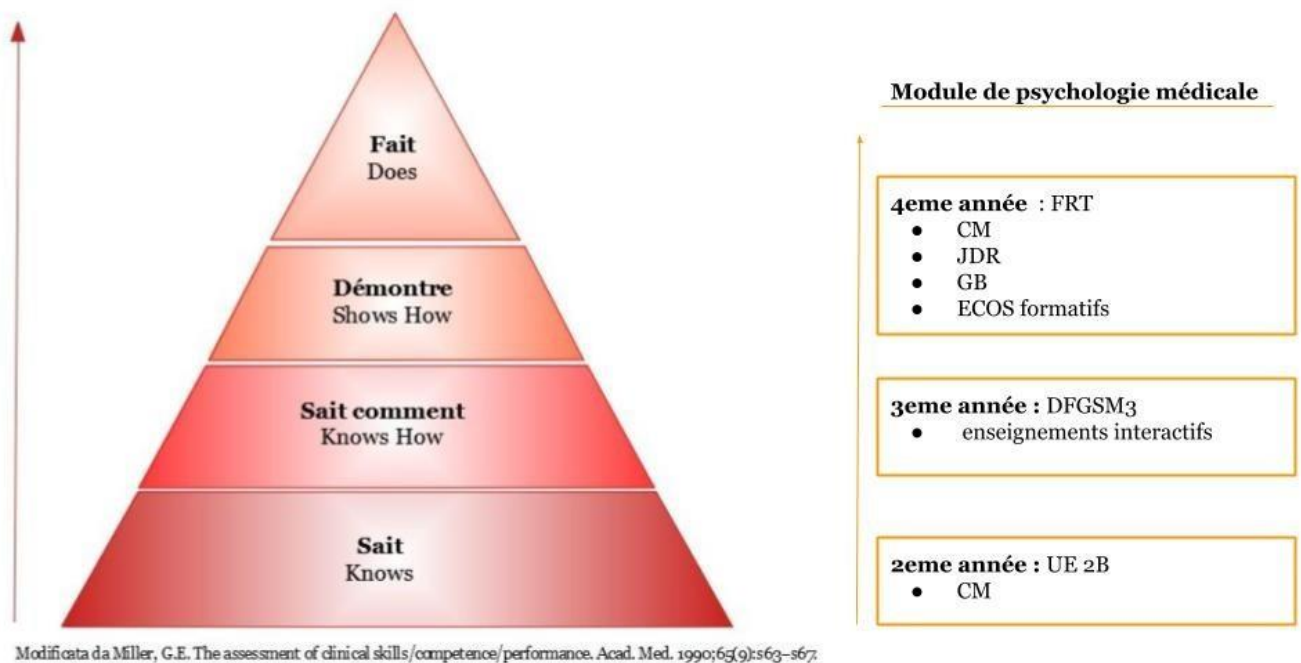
Fait
Does

Démontre
Shows How

Sait comment
Knows How

Sait
Knows

Module de psychologie médicale

4eme année : FRT
- CM
- JDR
- GB
- ECOS formatifs

3eme année : DFGSM3
- enseignements interactifs

2eme année : UE 2B
- CM

Modificata da Miller, G.E. The assessment of clinical skills/competence/performance. Acad. Med. 1990;65(9):s63–s67.